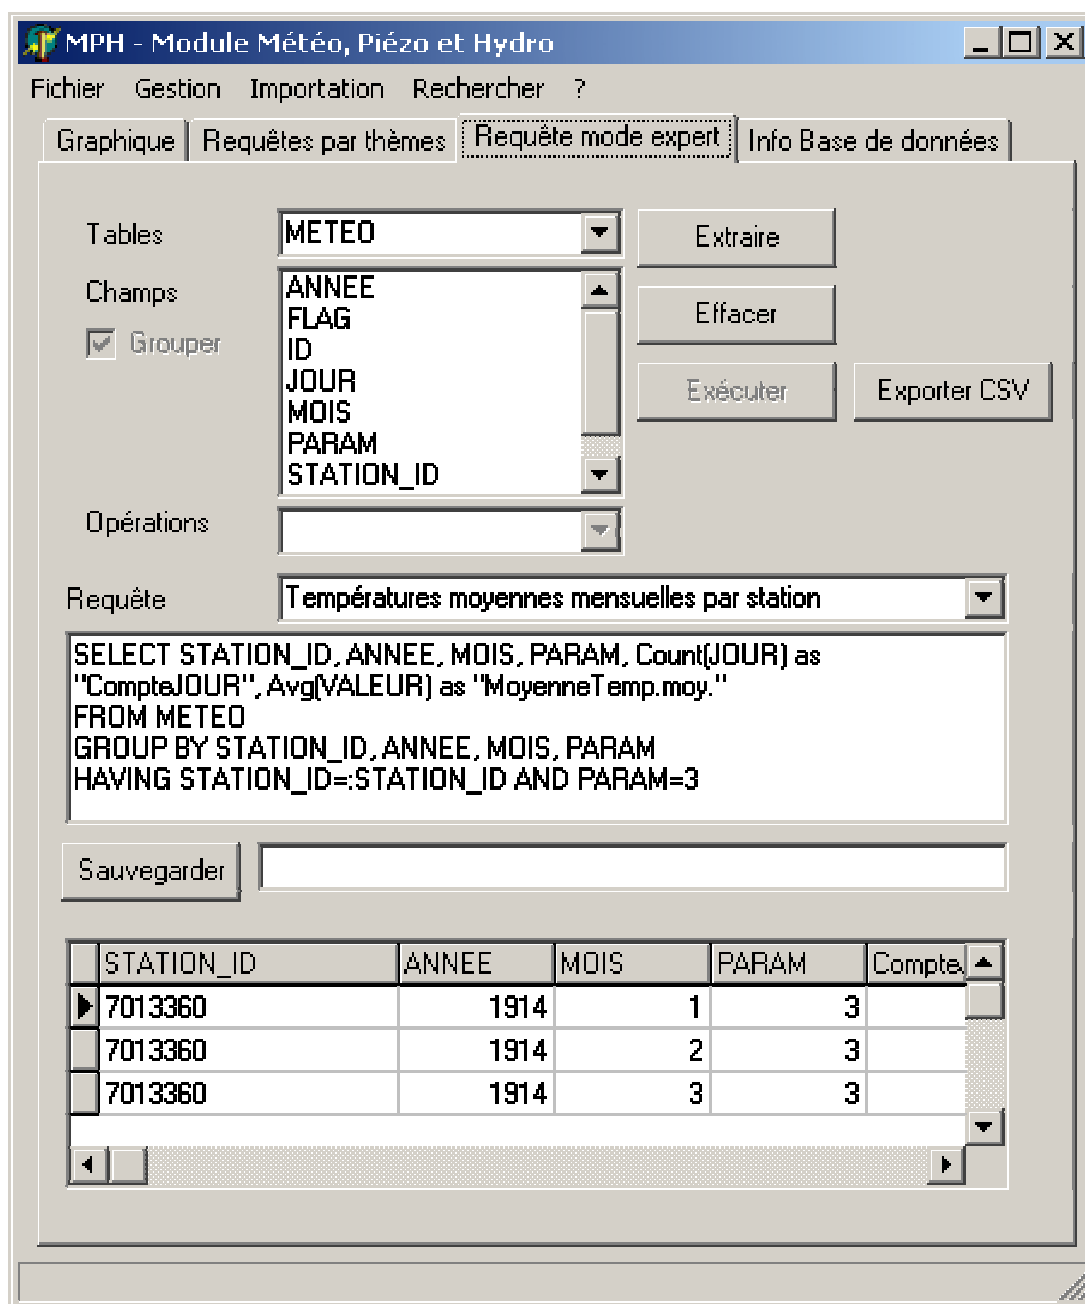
MPH - Module Météo, Piézo et Hydro

Fichier Gestion Importation Rechercher ?

Graphique | Requêtes par thèmes | Requête mode expert | Info Base de données

Tables METEO
Extraire
Champs
ANNEE
FLAG
ID
JOUR
MOIS
PARAM
STATION_ID
Effacer
Grouper
Exécuter
Exporter CSV
Opérations

Requête Températures moyennes mensuelles par station

SELECT STATION_ID, ANNEE, MOIS, PARAM, Count(JOUR) as "CompteJOUR", Avg(VALEUR) as "MoyenneTemp.moy."
FROM METEO
GROUP BY STATION_ID, ANNEE, MOIS, PARAM
HAVING STATION_ID=:STATION_ID AND PARAM=3

Sauvegarder

| STATION_ID | ANNEE | MOIS | PARAM | Compte |
|---|---|---|---|---|
| 7013360 | 1914 | 1 | 3 | |
| 7013360 | 1914 | 2 | 3 | |
| 7013360 | 1914 | 3 | 3 | |